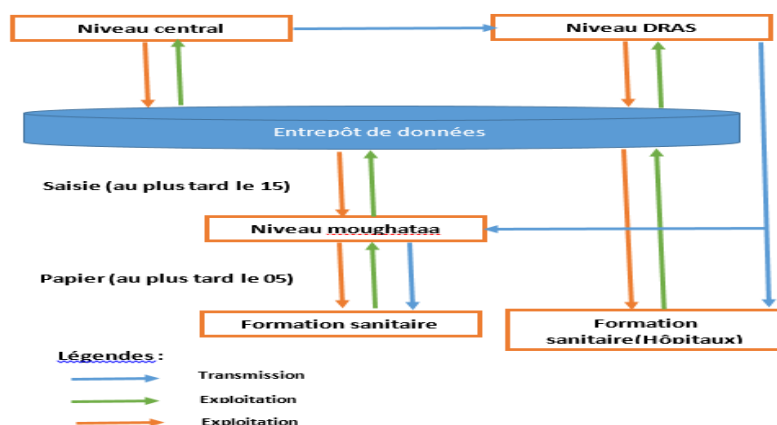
Niveau central

Niveau DRAS

Entrepôt de données

Saisie (au plus tard le 15)

Niveau moughataa

Papier (au plus tard le 05)

Formation sanitaire

Formation sanitaire(Hôpitaux)

Légendes :

Transmission

Exploitation

Exploitation